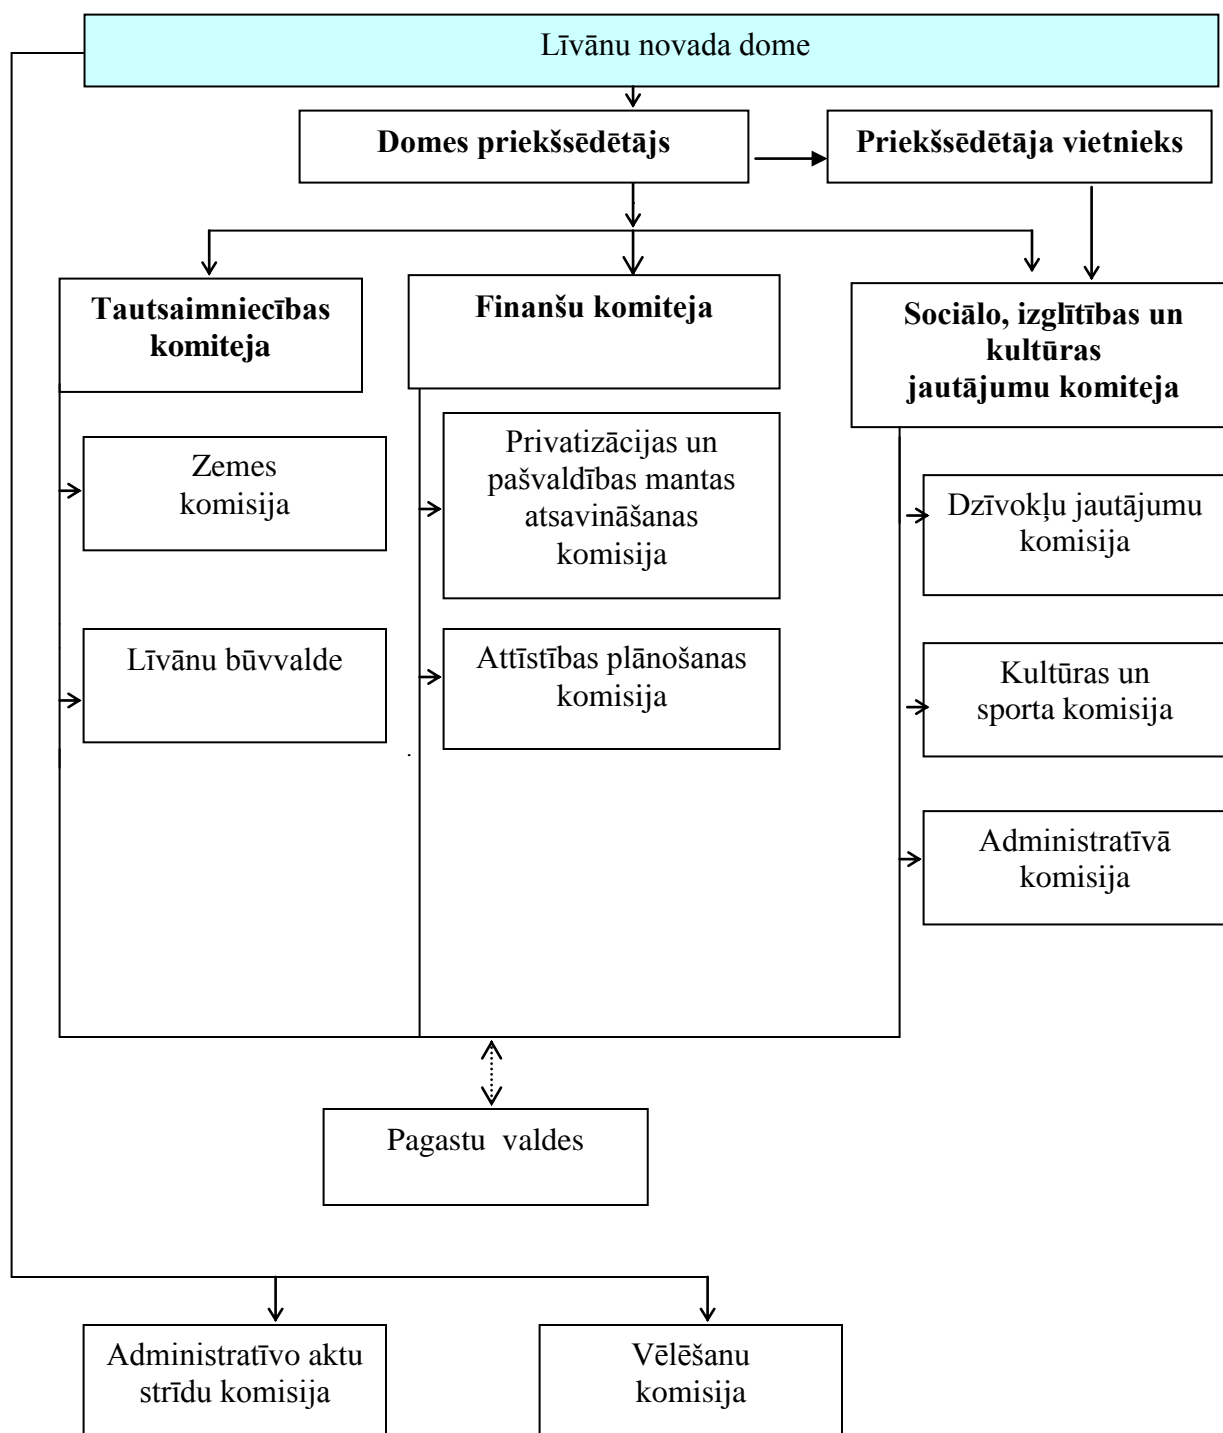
Līvānu novada dome

**Domes priekšsēdētājs**

**Priekšsēdētāja vietnieks**

**Tautsaimniecības komiteja**

**Finanšu komiteja**

**Sociālo, izglītības un kultūras jautājumu komiteja**

Zemes komisija

Līvānu būvvalde

Privatizācijas un pašvaldības mantas atsavināšanas komisija

Attīstības plānošanas komisija

Dzīvokļu jautājumu komisija

Kultūras un sporta komisija

Administratīvā komisija

Pagastu valdes

Administratīvo aktu strīdu komisija

Vēlēšanu komisija